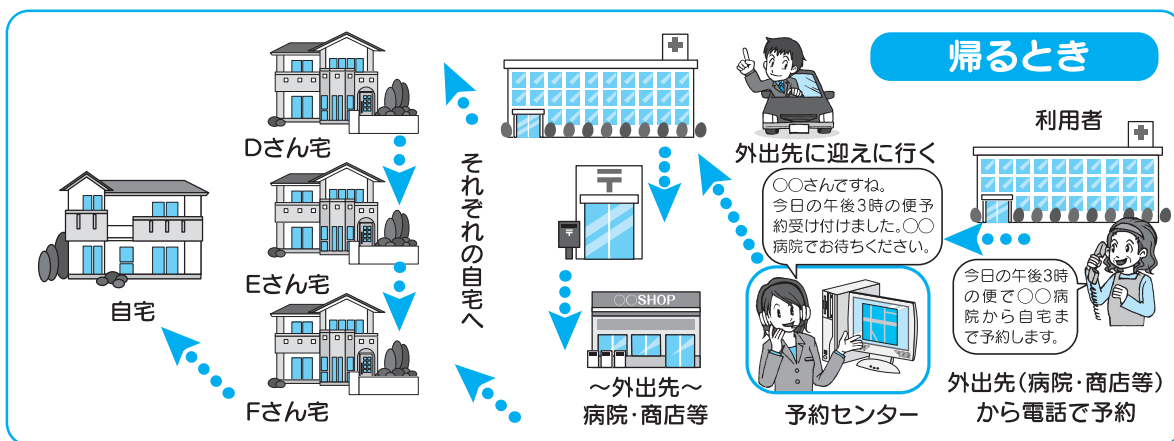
帰るとき

利用者

外出先に迎えに行く

Dさん宅

Eさん宅

Fさん宅

自宅

それぞれの自宅へ

〇〇SHOP

〜外出先〜
病院・商店等

〇〇さんですね。今日の午後3時の便予約受け付けました。〇〇病院でお待ちください。

今日の午後3時の便で〇〇病院から自宅まで予約します。

予約センター

外出先（病院・商店等）から電話で予約